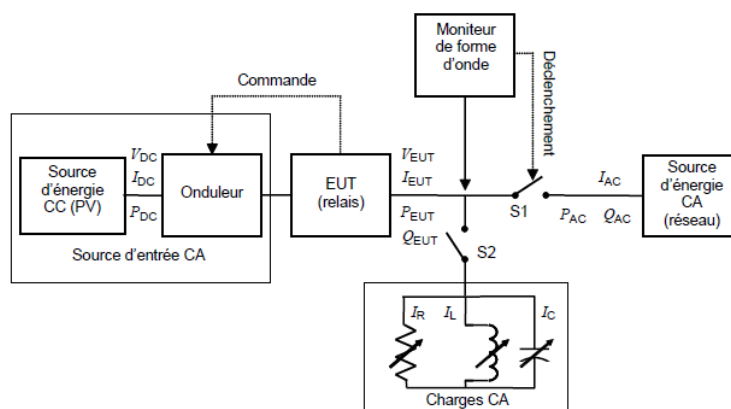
Moniteur de forme d'onde

Déclenchement

Commande

Source d'énergie CC (PV)

$V_{DC}$
$I_{DC}$
$P_{DC}$

Onduleur

EUT (relais)

$V_{EUT}$
$I_{EUT}$
$P_{EUT}$
$Q_{EUT}$

S1

$I_{AC}$
$P_{AC}$
$Q_{AC}$

Source d'énergie CA (réseau)

Source d'entrée CA

S2

$I_R$
$I_L$
$I_C$

Charges CA